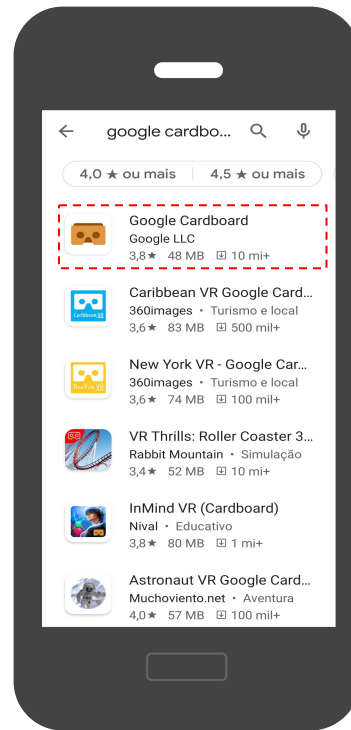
google cardbo...

4,0 ★ ou mais | 4,5 ★ ou mais

Google Cardboard
Google LLC
3,8★ 48 MB 10 mi+

Caribbean VR Google Card...
360images • Turismo e local
3,6★ 83 MB 500 mil+

New York VR - Google Car...
360images • Turismo e local
3,6★ 74 MB 100 mil+

VR Thrills: Roller Coaster 3...
Rabbit Mountain • Simulação
3,4★ 52 MB 10 mi+

InMind VR (Cardboard)
Nival • Educativo
3,8★ 80 MB 1 mi+

Astronaut VR Google Card...
Muchoviento.net • Aventura
4,0★ 57 MB 100 mil+